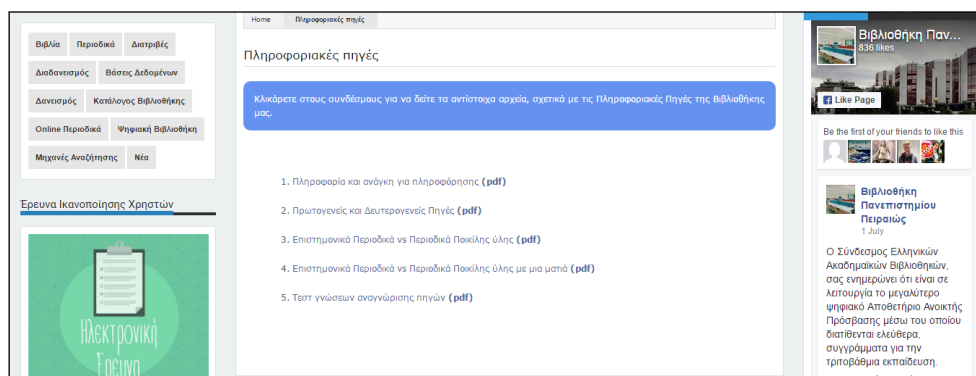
Βιβλία Περιοδικά Διατριβές Διαδανεισμός Βάσεις Δεδομένων Δανεισμός Κατάλογος Βιβλιοθήκης Online Περιοδικά Ψηφιακή Βιβλιοθήκη Μηχανές Αναζήτησης Νέα

Έρευνα Ικανοποίησης Χρηστών

Ηλεκτρονική Έρευνα

Home Πληροφοριακές πηγές

Πληροφοριακές πηγές

Κλικάρετε στους συνδέσμους για να δείτε τα αντίστοιχα αρχεία, σχετικά με τις Πληροφοριακές Πηγές της Βιβλιοθήκης μας.

1. Πληροφορία και ανάγκη για πληροφόρηση (pdf)

2. Πρωτογενείς και Δευτερογενείς Πηγές (pdf)

3. Επιστημονικά Περιοδικά vs Περιοδικά Ποικίλης ύλης (pdf)

4. Επιστημονικά Περιοδικά vs Περιοδικά Ποικίλης ύλης με μια ματιά (pdf)

5. Τεστ γνώσεων αναγνώρισης πηγών (pdf)

Βιβλιοθήκη Παν...
836 likes

Like Page

Be the first of your friends to like this

Βιβλιοθήκη Πανεπιστημίου Πειραιώς
1 July

Ο Σύνδεσμος Ελληνικών Ακαδημαϊκών Βιβλιοθηκών, σας ενημερώνει ότι είναι σε λειτουργία το μεγαλύτερο ψηφιακό Αποθετήριο Ανοικτής Πρόσβασης μέσω του οποίου διατίθενται ελεύθερα, συγγράμματα για την τριτοβάθμια εκπαίδευση.